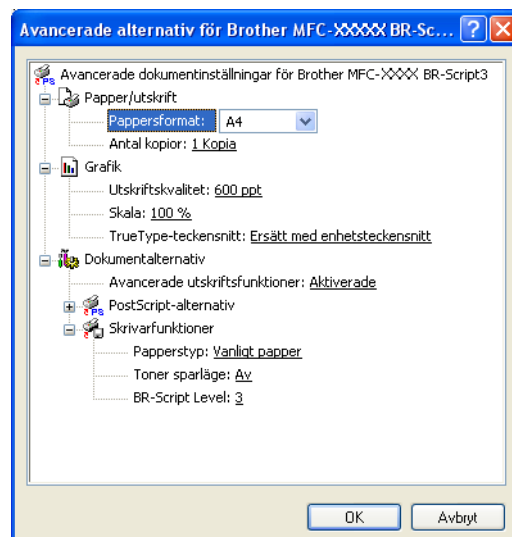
Avancerade alternativ för Brother MFC-XXXXX BR-Sc...

Avancerade dokumentinställningar för Brother MFC-XXXX BR-Script3

Papper/utskrift

Pappersformat: A4

Antal kopior: 1 Kopia

Grafik

Utskriftskvalitet: 600 ppt

Skala: 100 %

TrueType-teckensnitt: Ersätt med enhetsteckensnitt

Dokumentalternativ

Avancerade utskriftsfunktioner: Aktiverade

PostScript-alternativ

Skrivarfunktioner

Papperstyp: Vanligt papper

Toner sparläge: Av

BR-Script Level: 3

OK

Avbryt